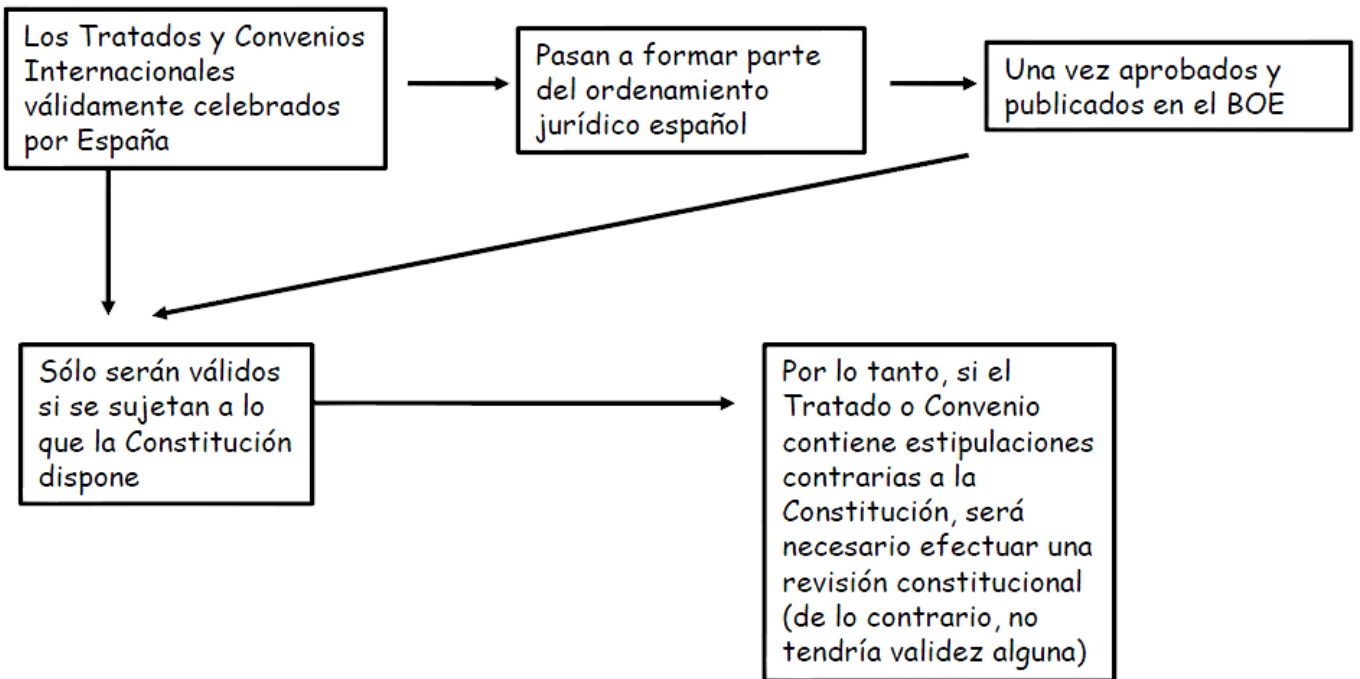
Los Tratados y Convenios Internacionales válidamente celebrados por España

Pasan a formar parte del ordenamiento jurídico español

Una vez aprobados y publicados en el BOE

Sólo serán válidos si se sujetan a lo que la Constitución dispone

Por lo tanto, si el Tratado o Convenio contiene estipulaciones contrarias a la Constitución, será necesario efectuar una revisión constitucional (de lo contrario, no tendría validez alguna)